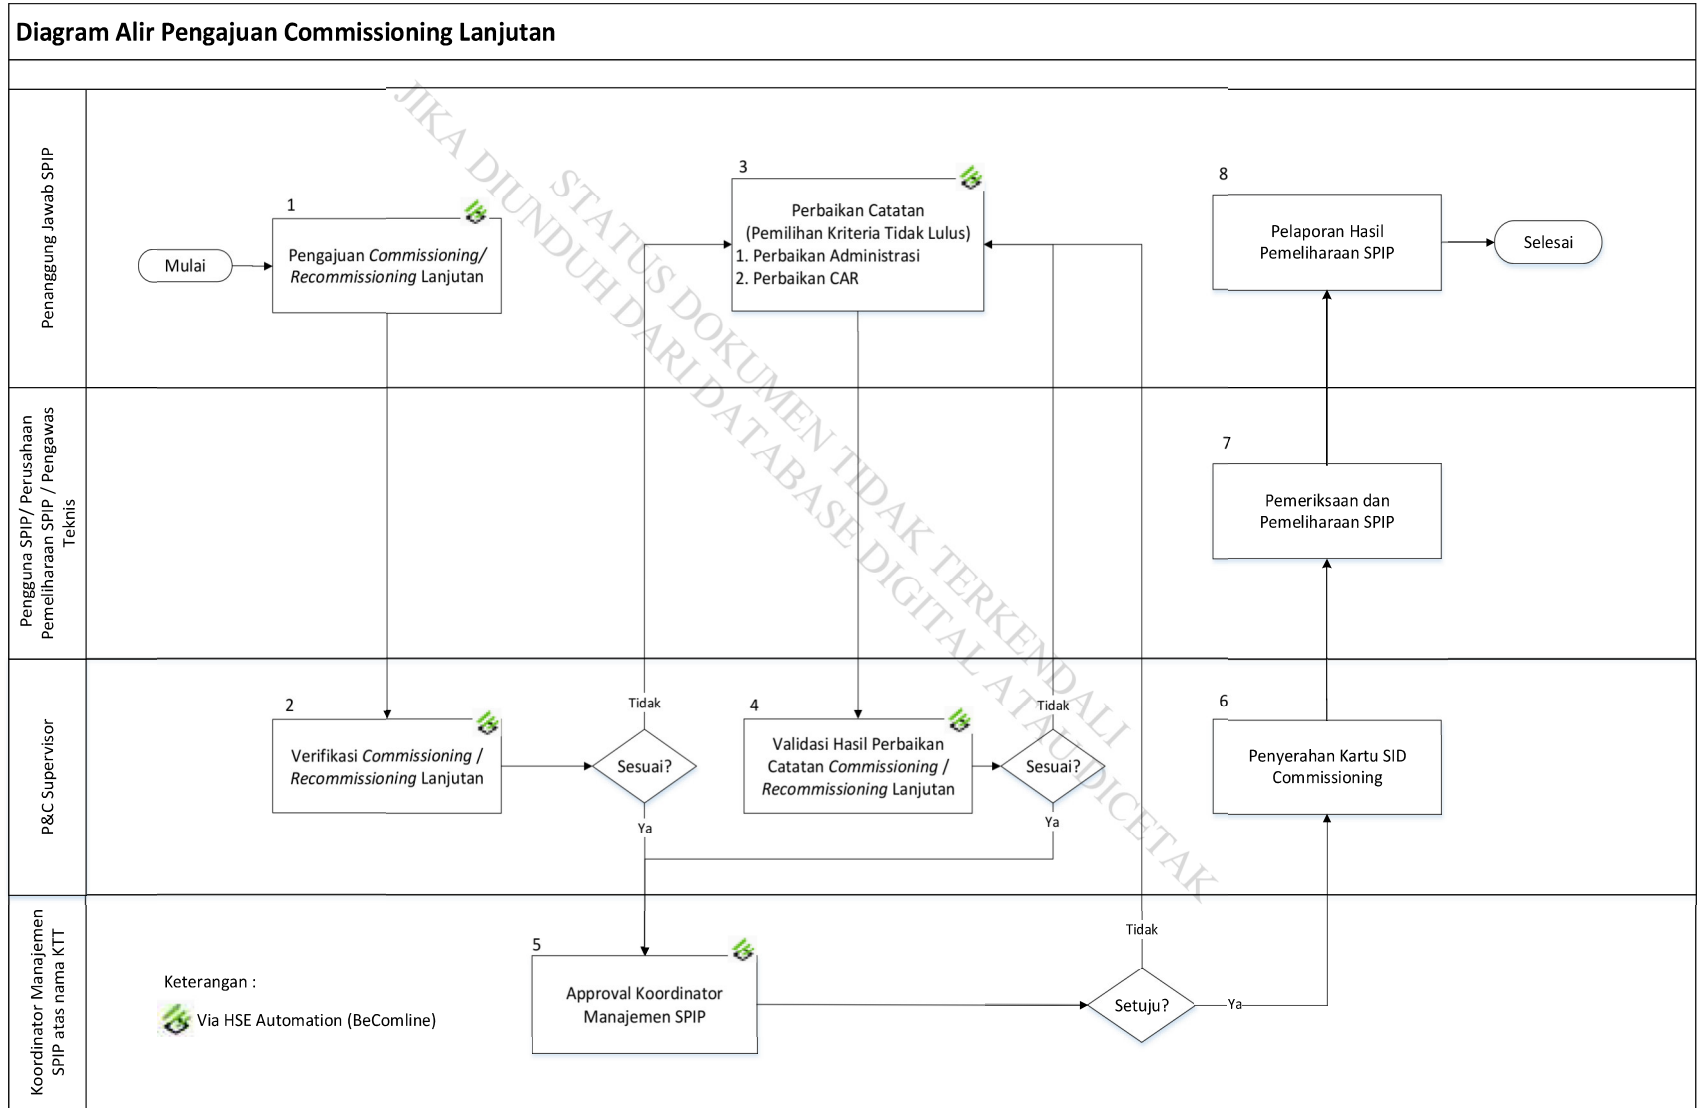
Diagram Alir Pengajuan Commissioning Lanjutan

Penanggung Jawab SPIP

Mulai

1
Pengajuan Commissioning/ Recommissioning Lanjutan

3
Perbaikan Catatan (Pemilihan Kriteria Tidak Lulus)
1. Perbaikan Administrasi
2. Perbaikan CAR

8
Pelaporan Hasil Pemeliharaan SPIP

Selesai

Pengguna SPIP/ Perusahaan Pemeliharaan SPIP / Pengawas Teknis

7
Pemeriksaan dan Pemeliharaan SPIP

P&C Supervisor

2
Verifikasi Commissioning / Recommissioning Lanjutan

Tidak
Sesuai?
Ya

4
Validasi Hasil Perbaikan Catatan Commissioning / Recommissioning Lanjutan

Tidak
Sesuai?
Ya

6
Penyerahan Kartu SID Commissioning

Koordinator Manajemen SPIP atas nama KTT

Keterangan :
Via HSE Automation (BeComline)

5
Approval Koordinator Manajemen SPIP

Tidak
Setuju?
Ya

JIKA DIUNDUH DARI DATABASE DIGITAL ATAU DICETAK
STATUS DOKUMEN TIDAK TERKENDALI